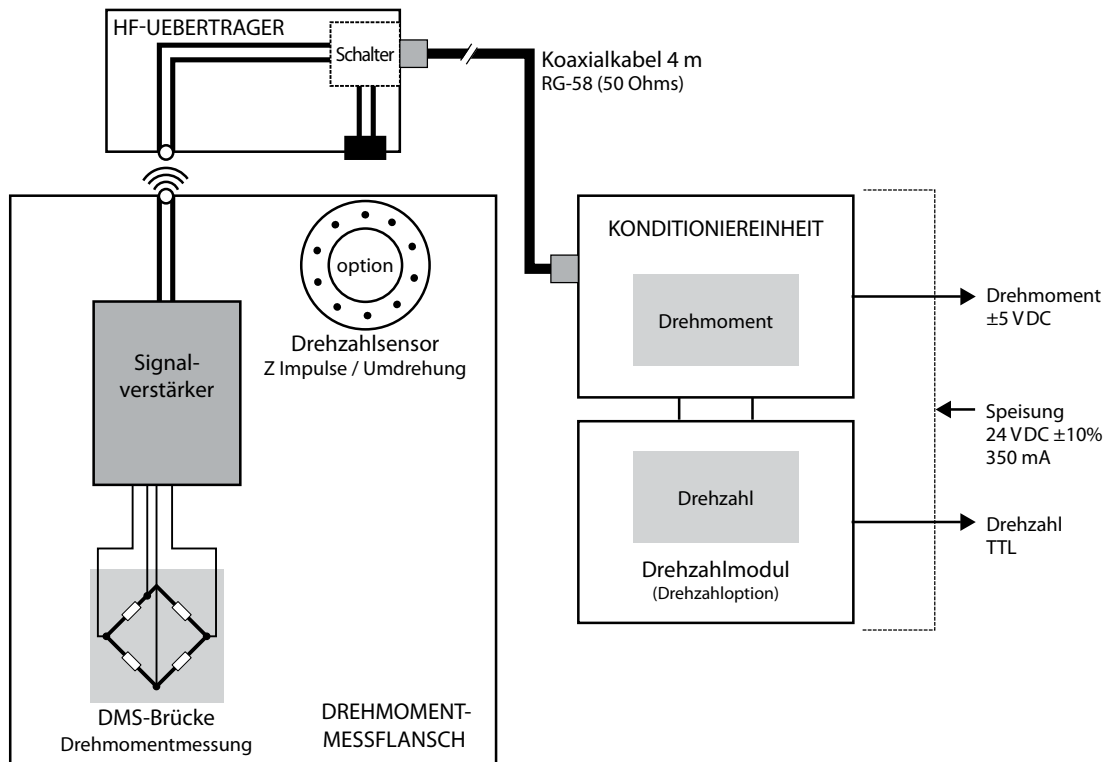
HF-UEBERTRAGER

Schalter

Koaxialkabel 4 m
RG-58 (50 Ohms)

option

Drehzahlsensor
Z Impulse / Umdrehung

Signalverstärker

DMS-Brücke
Drehmomentmessung

DREHMOMENT-
MESSFLANSCH

KONDITIONIEREINHEIT

Drehmoment

Drehzahl

Drehzahlmodul
(Drehzahloption)

Drehmoment
±5 V DC

Speisung
24 V DC ±10%
350 mA

Drehzahl
TTL